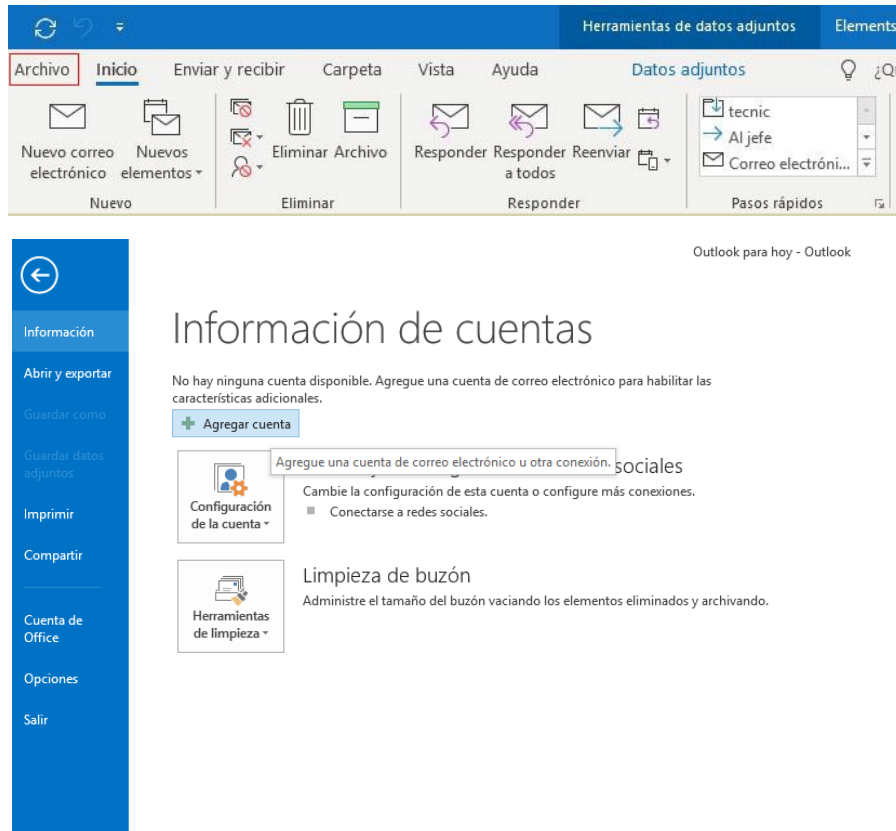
Herramientas de datos adjuntos Elements

Archivo Inicio Enviar y recibir Carpeta Vista Ayuda Datos adjuntos ¿Q

Nuevo correo electrónico
Nuevos elementos
Nuevo

Eliminar Archivo
Eliminar

Responder
Responder a todos
Reenviar
Responder

tecnic
Al jefe
Correo electróni...
Pasos rápidos

Outlook para hoy - Outlook

Información
Abrir y exportar
Guardar como
Guardar datos adjuntos
Imprimir
Compartir
Cuenta de Office
Opciones
Salir

Información de cuentas

No hay ninguna cuenta disponible. Agregue una cuenta de correo electrónico para habilitar las características adicionales.

Agregar cuenta

Agregue una cuenta de correo electrónico u otra conexión. sociales

Configuración de la cuenta
Cambie la configuración de esta cuenta o configure más conexiones.
Conectarse a redes sociales.

Limpieza de buzón
Herramientas de limpieza
Administre el tamaño del buzón vaciando los elementos eliminados y archivando.